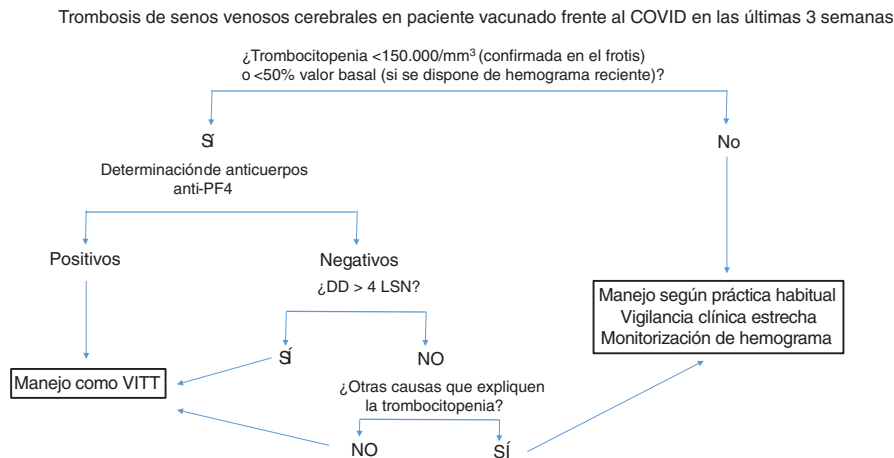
Trombosis de senos venosos cerebrales en paciente vacunado frente al COVID en las últimas 3 semanas

¿Trombocitopenia <150.000/mm³ (confirmada en el frotis) o <50% valor basal (si se dispone de hemograma reciente)?

Sí

No

Determinaciónde anticuerpos anti-PF4

Positivos

Negativos

¿DD > 4 LSN?

Sí

NO

Manejo como VITT

¿Otras causas que expliquen la trombocitopenia?

NO

SÍ

Manejo según práctica habitual
Vigilancia clínica estrecha
Monitorización de hemograma